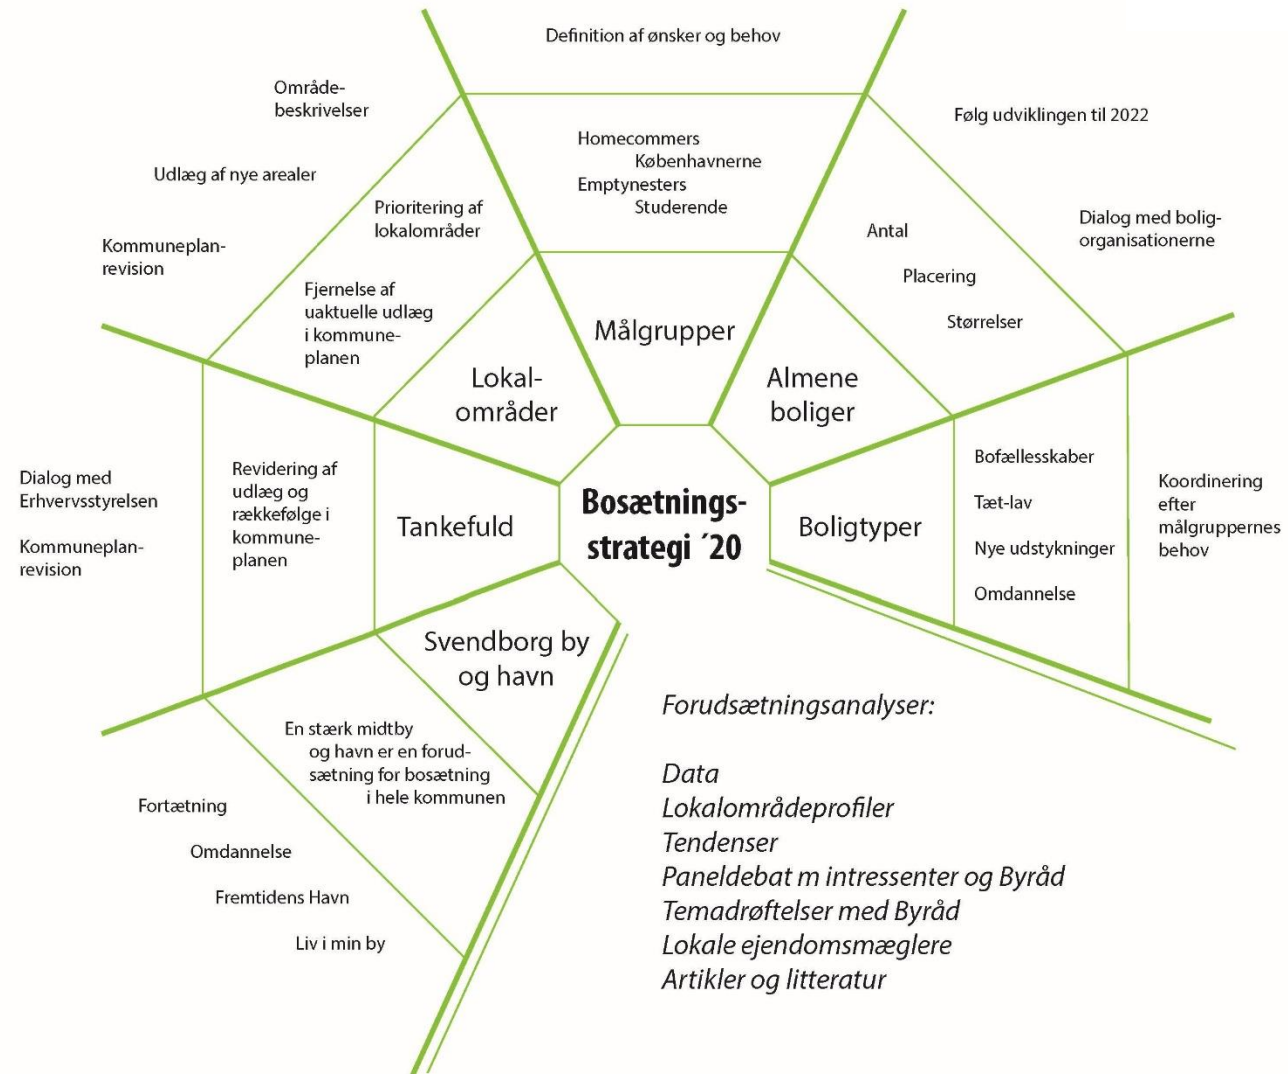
Definition af ønsker og behov

Område-beskrivelser

Udlæg af nye arealer

Kommuneplan-revision

Prioritering af lokalområder

Fjernelse af uaktuelle udlæg i kommune-planen

Homecommers
Københavnerne
Emptynesters
Studerende

Følg udviklingen til 2022

Dialog med bolig-organisationerne

Antal

Placering

Størrelser

Målgrupper

Lokal-områder

Almene boliger

Dialog med Erhvervsstyrelsen

Kommuneplan-revision

Revidering af udlæg og rækkefølge i kommune-planen

Tankefuld

Bosætnings-strategi ´20

Boligtyper

Bofællesskaber

Tæt-lav

Nye udstykninger

Omdannelse

Koordinering efter målgruppernes behov

Svendborg by og havn

En stærk midtby og havn er en forud-sætning for bosætning i hele kommunen

Fortætning

Omdannelse

Fremtidens Havn

Liv i min by

Forudsætningsanalyser:

Data
Lokalområdeprofiler
Tendenser
Paneldebat m intressenter og Byråd
Temadrøftelser med Byråd
Lokale ejendomsmæglere
Artikler og litteratur